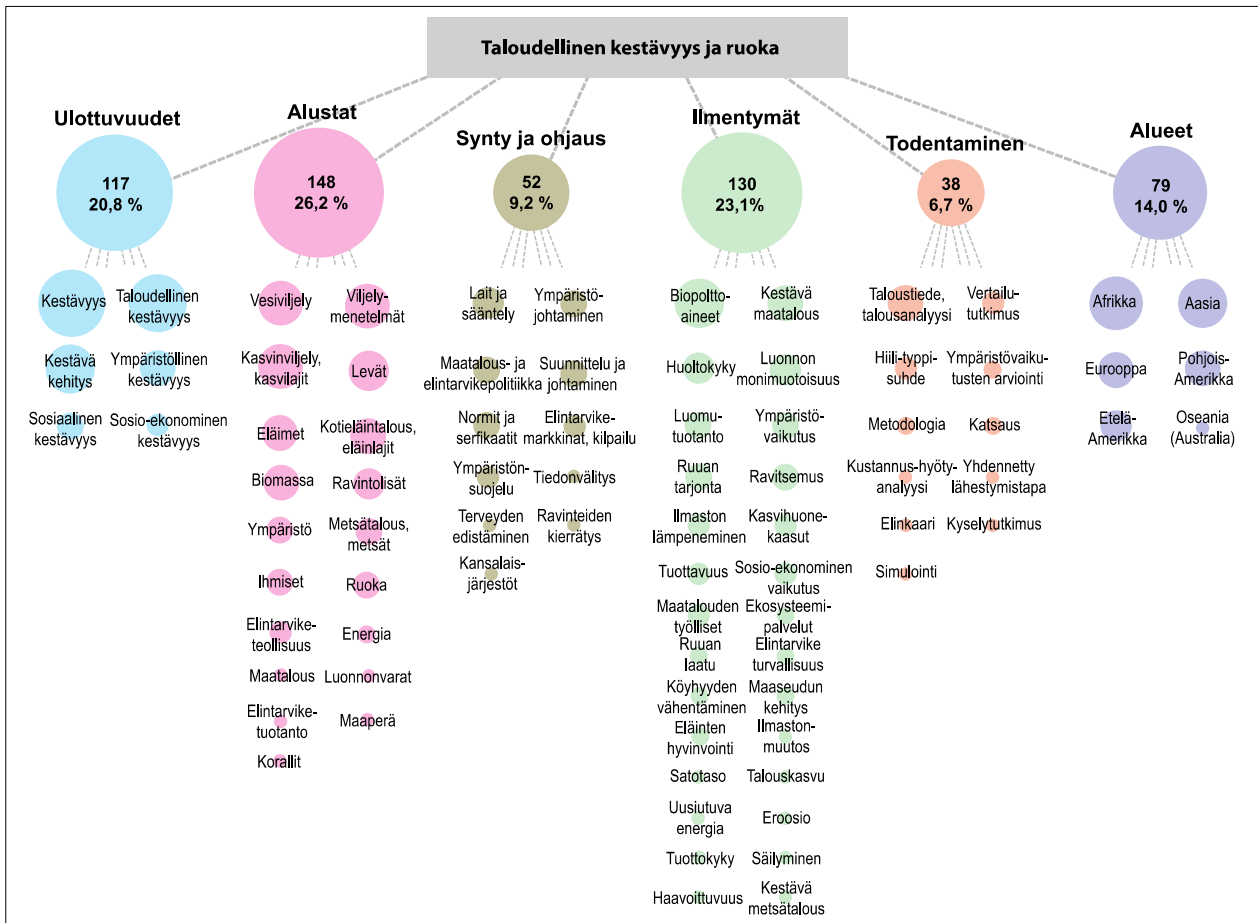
Taloudellinen kestävyys ja ruoka

Ulottuvuudet
117
20,8 %
Kestävyys
Taloudellinen kestävyys
Kestävä kehitys
Ympäristöllinen kestävyys
Sosiaalinen kestävyys
Sosio-ekonominen kestävyys

Alustat
148
26,2 %
Vesiviljely
Viljelymenetelmät
Kasvinviljely, kasvilajit
Levät
Eläimet
Kotieläintalous, eläinlajit
Biomassa
Ravintolisät
Ympäristö
Metsätalous, metsät
Ihmiset
Ruoka
Elintarviketeollisuus
Energia
Maatalous
Luonnonvarat
Elintarviketuotanto
Maaperä
Korallit

Synty ja ohjaus
52
9,2 %
Lait ja sääntely
Ympäristöjohtaminen
Maatalous- ja elintarvikepolitiikka
Suunnittelu ja johtaminen
Normit ja serfikaatit
Elintarvikemarkkinat, kilpailu
Ympäristönsuojelu
Tiedonvälitys
Terveyden edistäminen
Ravinteiden kierrätys
Kansalaisjärjestöt

Ilmentymät
130
23,1%
Biopolttoaineet
Kestävä maatalous
Huoltokyky
Luonnon monimuotoisuus
Luomutuotanto
Ympäristövaikutus
Ruuan tarjonta
Ravitsemus
Ilmaston lämpeneminen
Kasvihuonekaasut
Tuottavuus
Sosio-ekonominen vaikutus
Maatalouden työlliset
Ekosysteemipalvelut
Ruuan laatu
Elintarvike turvallisuus
Köyhyyden vähentäminen
Maaseudun kehitys
Eläinten hyvinvointi
Ilmastonmuutos
Satotaso
Talouskasvu
Uusiutuva energia
Eroosio
Tuottokyky
Säilyminen
Haavoittuvuus
Kestävä metsätalous

Todentaminen
38
6,7 %
Taloustiede, talousanalyysi
Vertailututkimus
Hiili-typpisuhde
Ympäristövaikutusten arviointi
Metodologia
Katsaus
Kustannus-hyötyanalyysi
Yhdennetty lähestymistapa
Elinkaari
Kyselytutkimus
Simulointi

Alueet
79
14,0 %
Afrikka
Aasia
Eurooppa
Pohjois-Amerikka
Etelä-Amerikka
Oseania (Australia)